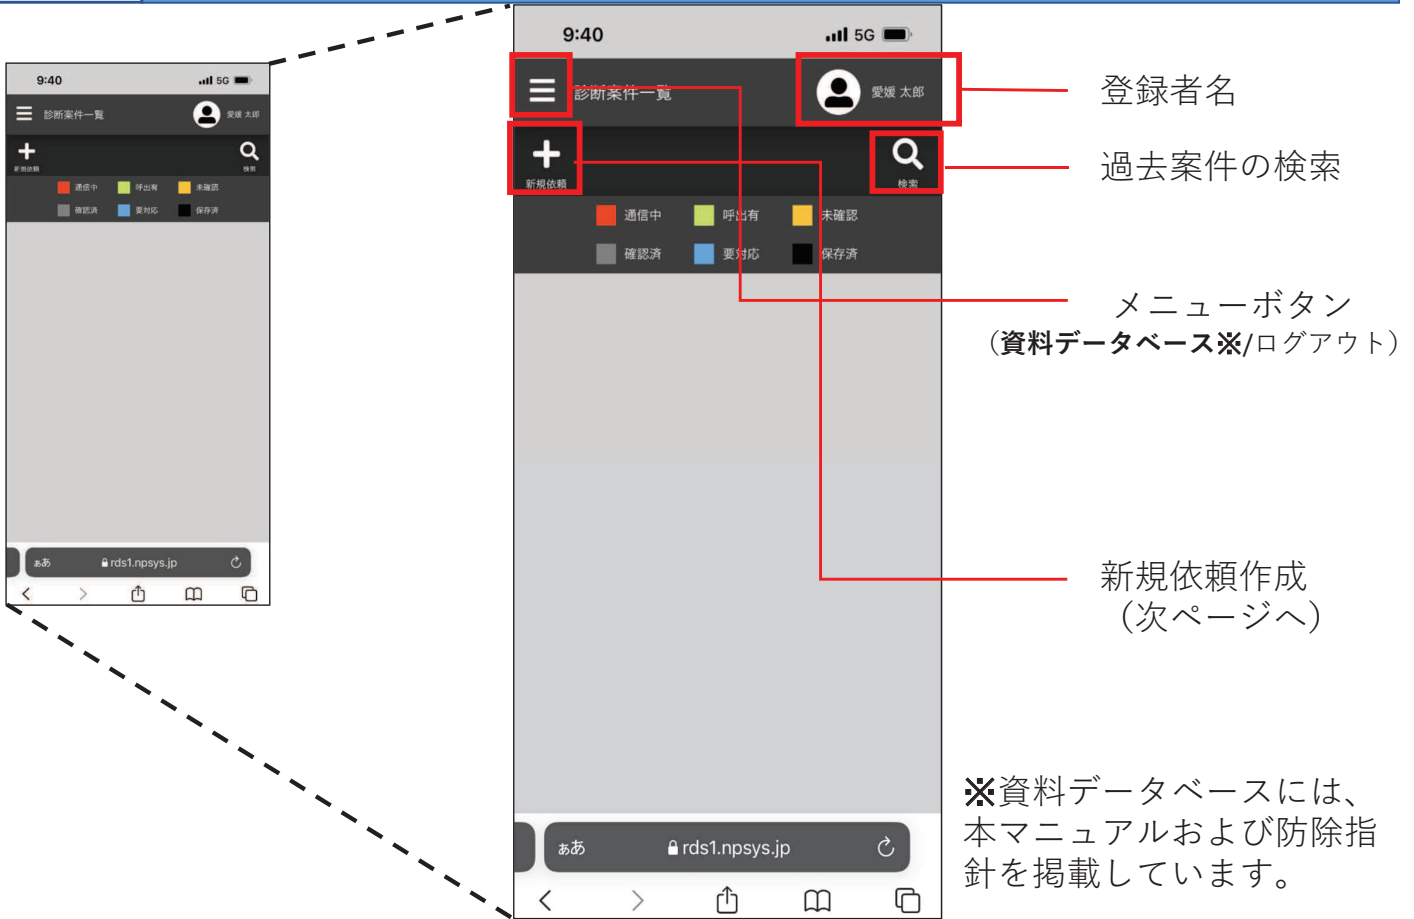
9:40
5G
診断案件一覧
愛媛 太郎
新規依頼
検索
通信中
呼出有
未確認
確認済
要対応
保存済
ぁあ
rds1.npsys.jp

9:40
5G
診断案件一覧
愛媛 太郎
新規依頼
検索
通信中
呼出有
未確認
確認済
要対応
保存済
ぁあ
rds1.npsys.jp

登録者名

過去案件の検索

メニューボタン
（資料データベース※/ログアウト）

新規依頼作成
（次ページへ）

※資料データベースには、本マニュアルおよび防除指針を掲載しています。